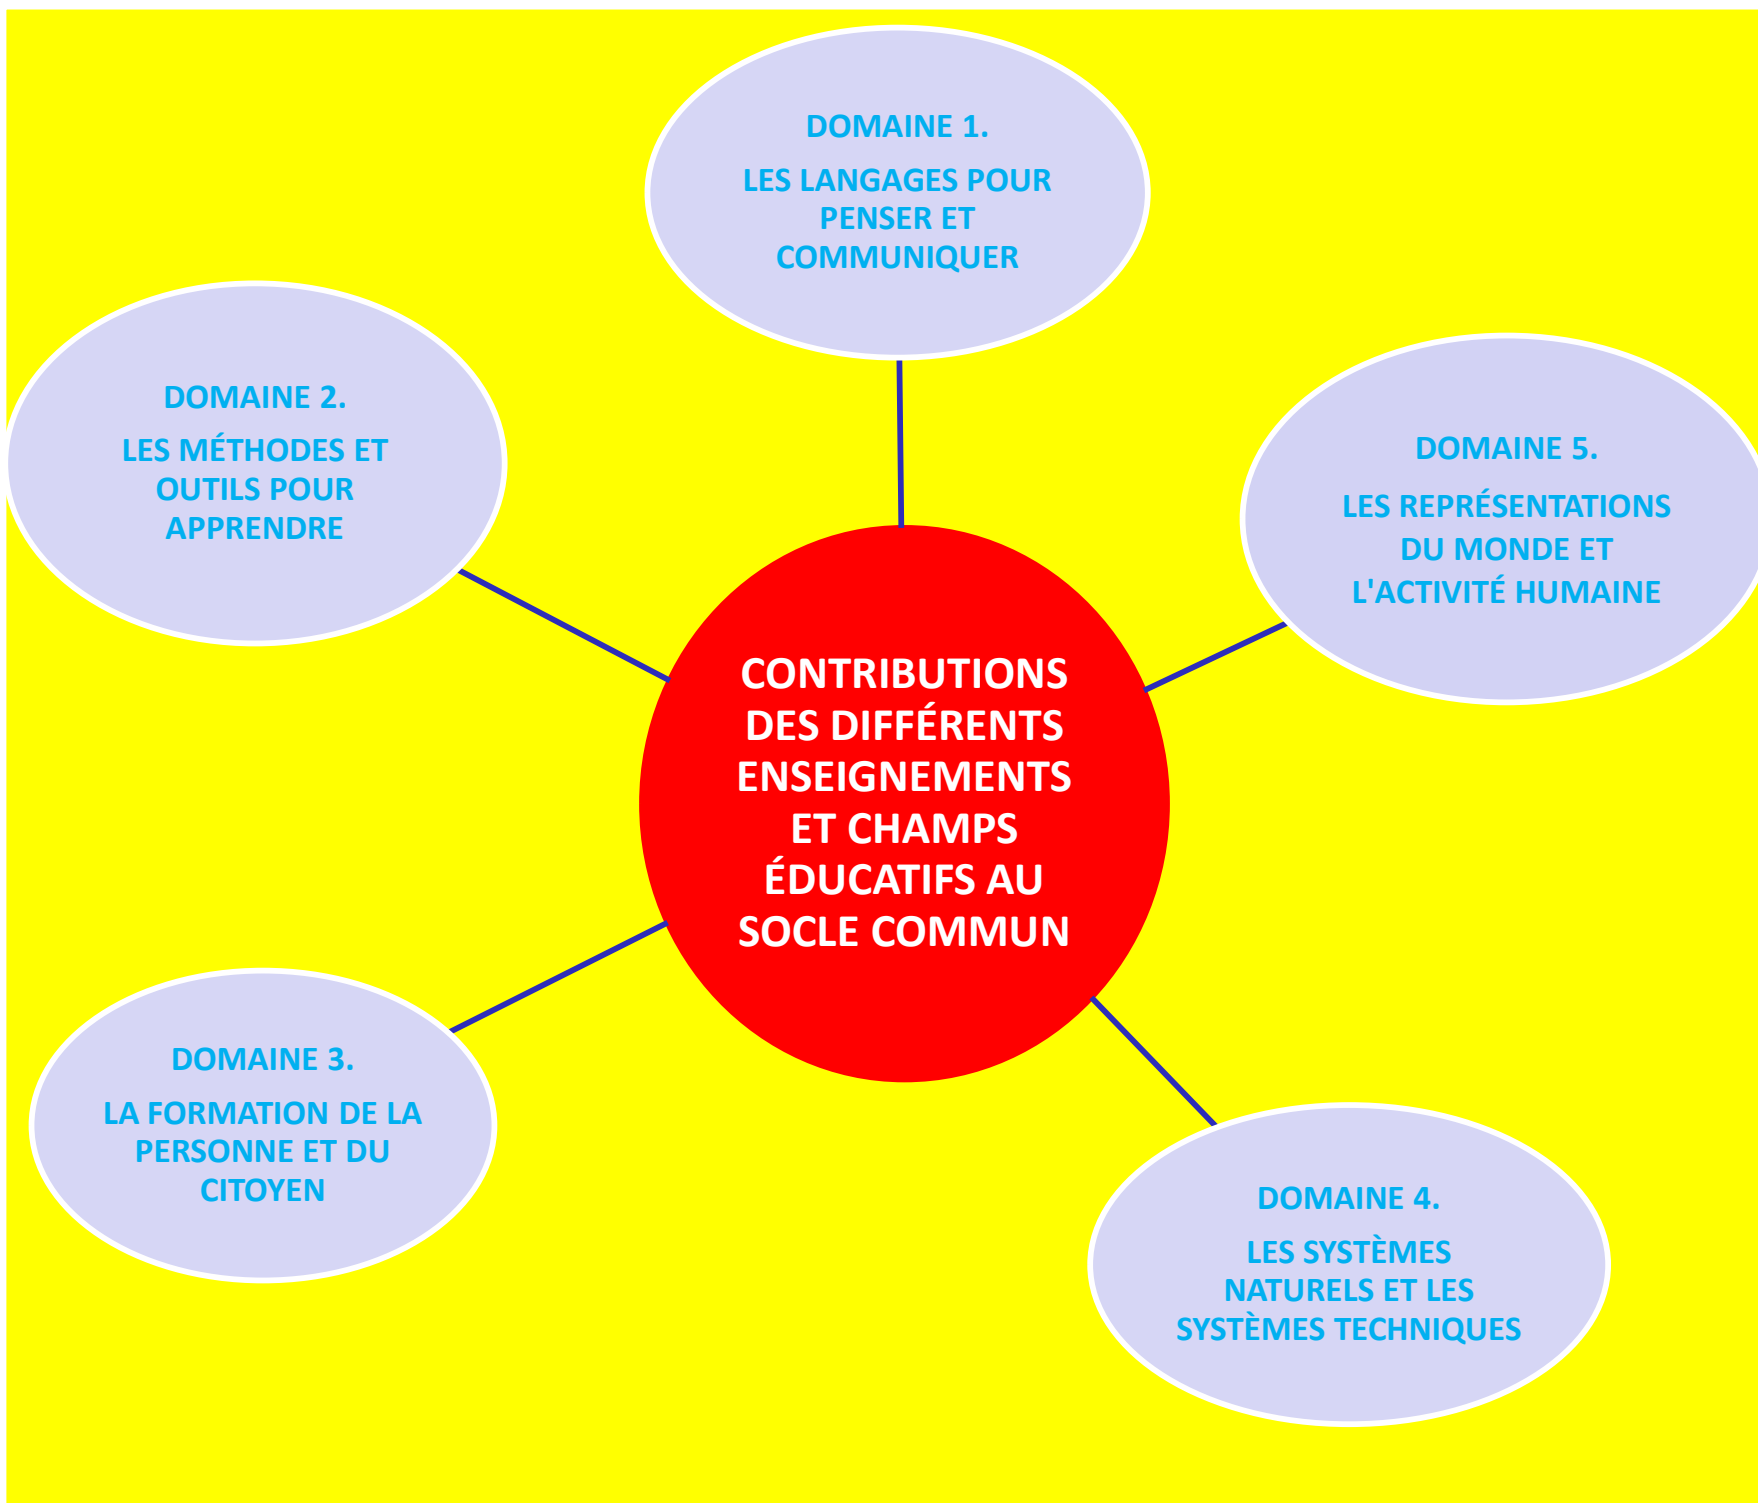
DOMAINE 1.

LES LANGAGES POUR PENSER ET COMMUNIQUER

DOMAINE 2.

LES MÉTHODES ET OUTILS POUR APPRENDRE

DOMAINE 5.

LES REPRÉSENTATIONS DU MONDE ET L'ACTIVITÉ HUMAINE

CONTRIBUTIONS DES DIFFÉRENTS ENSEIGNEMENTS ET CHAMPS ÉDUCATIFS AU SOCLE COMMUN

DOMAINE 3.

LA FORMATION DE LA PERSONNE ET DU CITOYEN

DOMAINE 4.

LES SYSTÈMES NATURELS ET LES SYSTÈMES TECHNIQUES